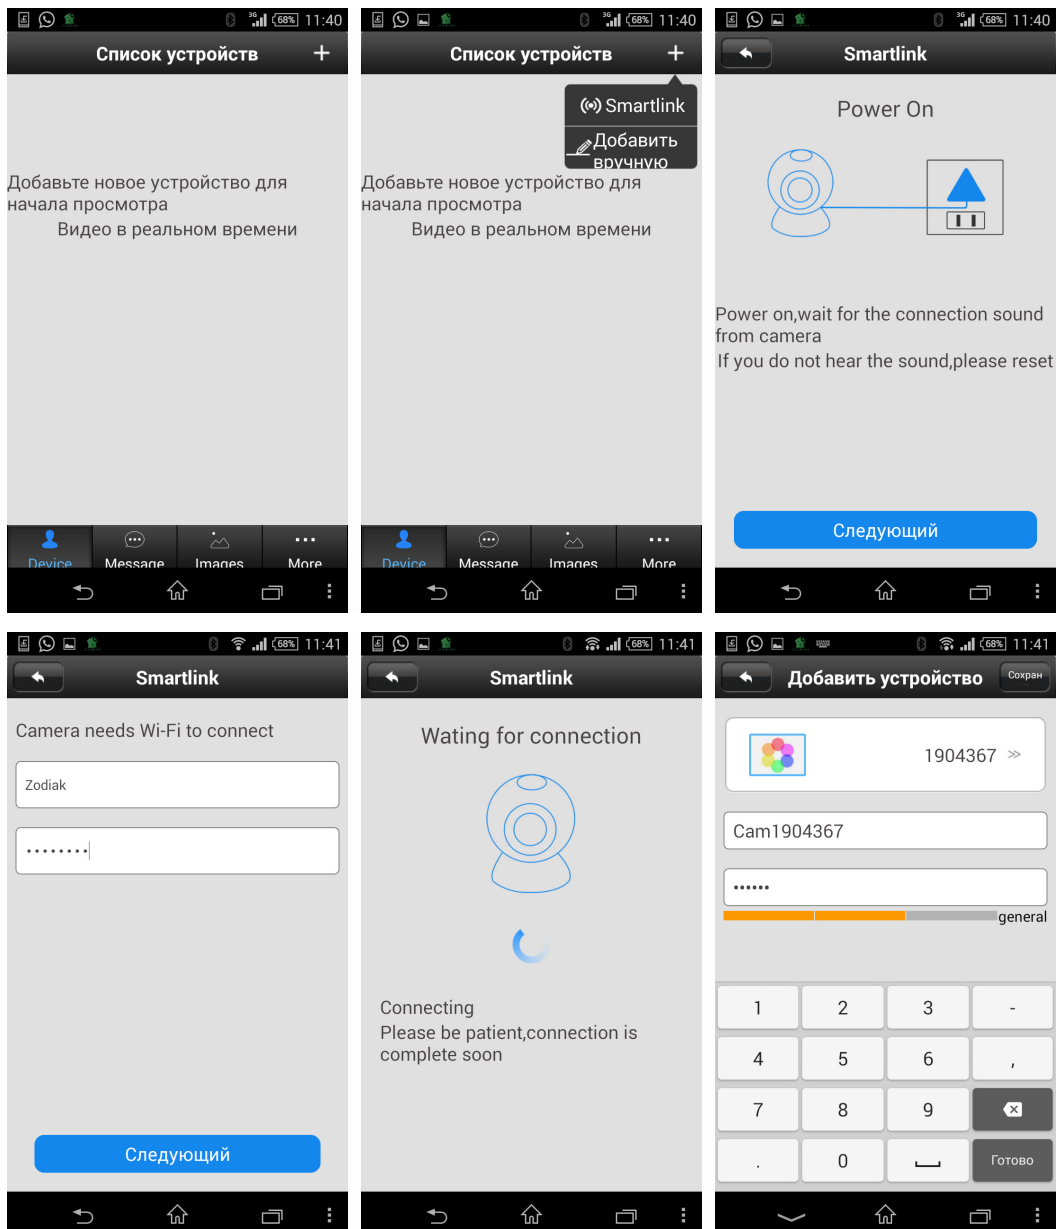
68% 11:40

Список устройств +

Добавьте новое устройство для начала просмотра
Видео в реальном времени

Device Message Images More

68% 11:40

Список устройств +

Smartlink
Добавить вручную

Добавьте новое устройство для начала просмотра
Видео в реальном времени

Device Message Images More

68% 11:40

Smartlink

Power On

Power on,wait for the connection sound from camera
If you do not hear the sound,please reset

Следующий

68% 11:41

Smartlink

Camera needs Wi-Fi to connect

Zodiak

••••••••

Следующий

68% 11:41

Smartlink

Wating for connection

Connecting
Please be patient,connection is complete soon

68% 11:41

Добавить устройство Сохран

1904367 >>

Cam1904367

••••••

general

| 1 | 2 | 3 | - |
|---|---|---|---|
| 4 | 5 | 6 | , |
| 7 | 8 | 9 | |
| . | 0 | | Готово |